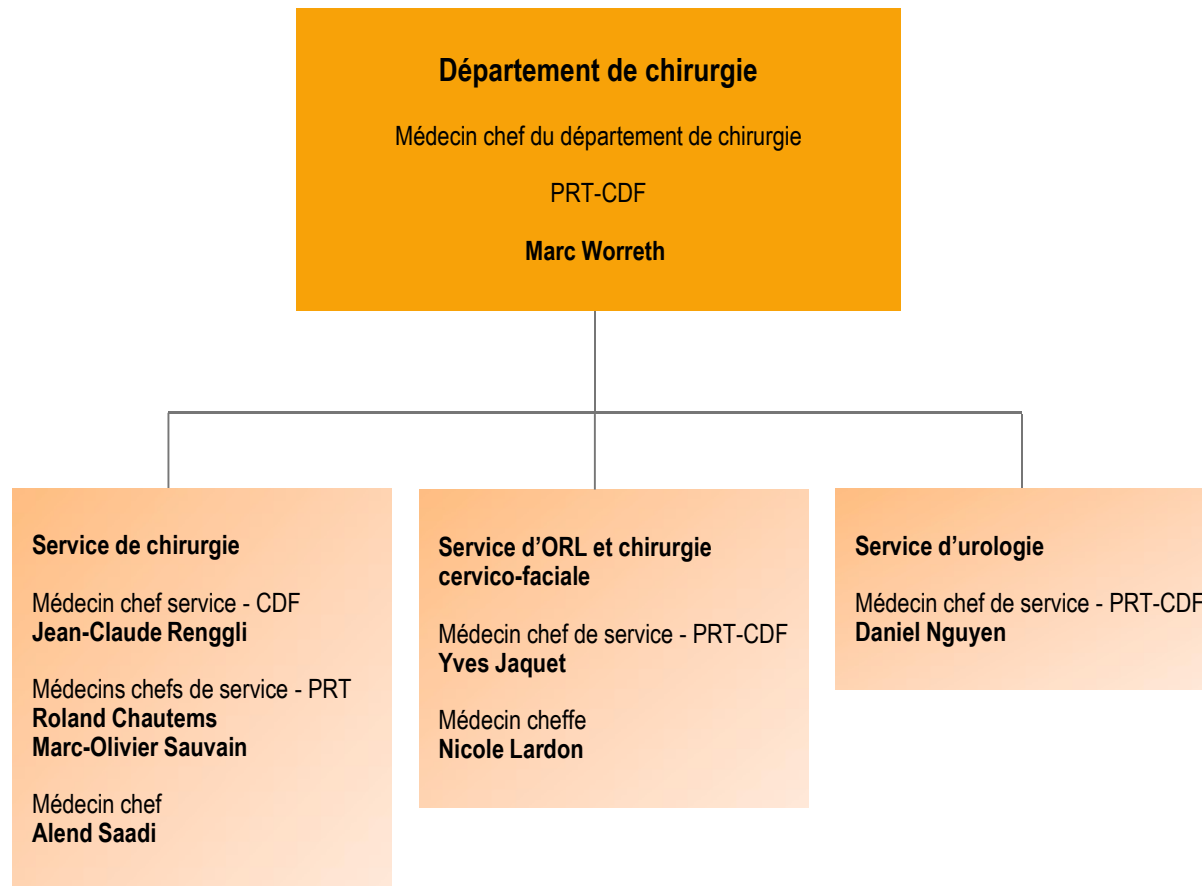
**Département de chirurgie**

Médecin chef du département de chirurgie

PRT-CDF

**Marc Worreth**

**Service de chirurgie**

Médecin chef service - CDF
**Jean-Claude Renggli**

Médecins chefs de service - PRT
**Roland Chautems**
**Marc-Olivier Sauvain**

Médecin chef
**Alend Saadi**

**Service d'ORL et chirurgie cervico-faciale**

Médecin chef de service - PRT-CDF
**Yves Jaquet**

Médecin cheffe
**Nicole Lardon**

**Service d'urologie**

Médecin chef de service - PRT-CDF
**Daniel Nguyen**